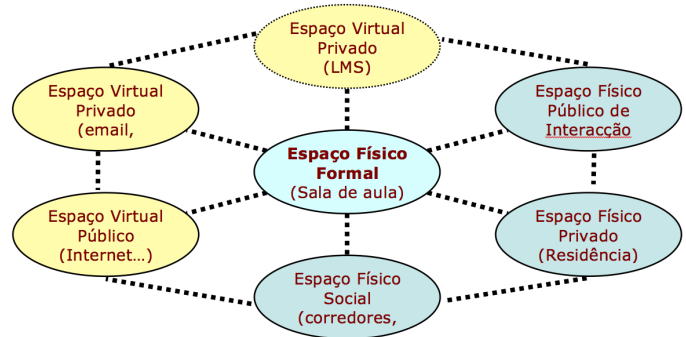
Espaço Virtual
Privado
(LMS)

Espaço Virtual
Privado
(email,

Espaço Físico
Público de
Interacção

Espaço Físico
Formal
(Sala de aula)

Espaço Virtual
Público
(Internet…)

Espaço Físico
Privado
(Residência)

Espaço Físico
Social
(corredores,